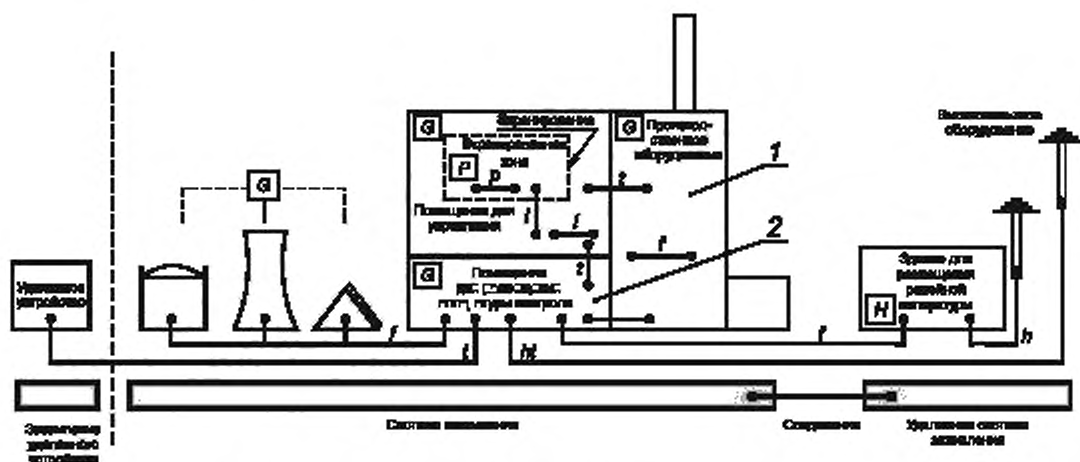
G

Удаленное устройство

G

P

p

Экранирование

Экранированная зона

Помещение для управления

i

i

G

Производственное оборудование

2

1

i

2

G

Помещение для размещения пультов контроля

2

i

i

H

Здание для размещения релейной аппаратуры

Вспомогательное оборудование

r

h

i

H

Заземление удаленного устройства

Система заземления

Соединение

Удаленная система заземления